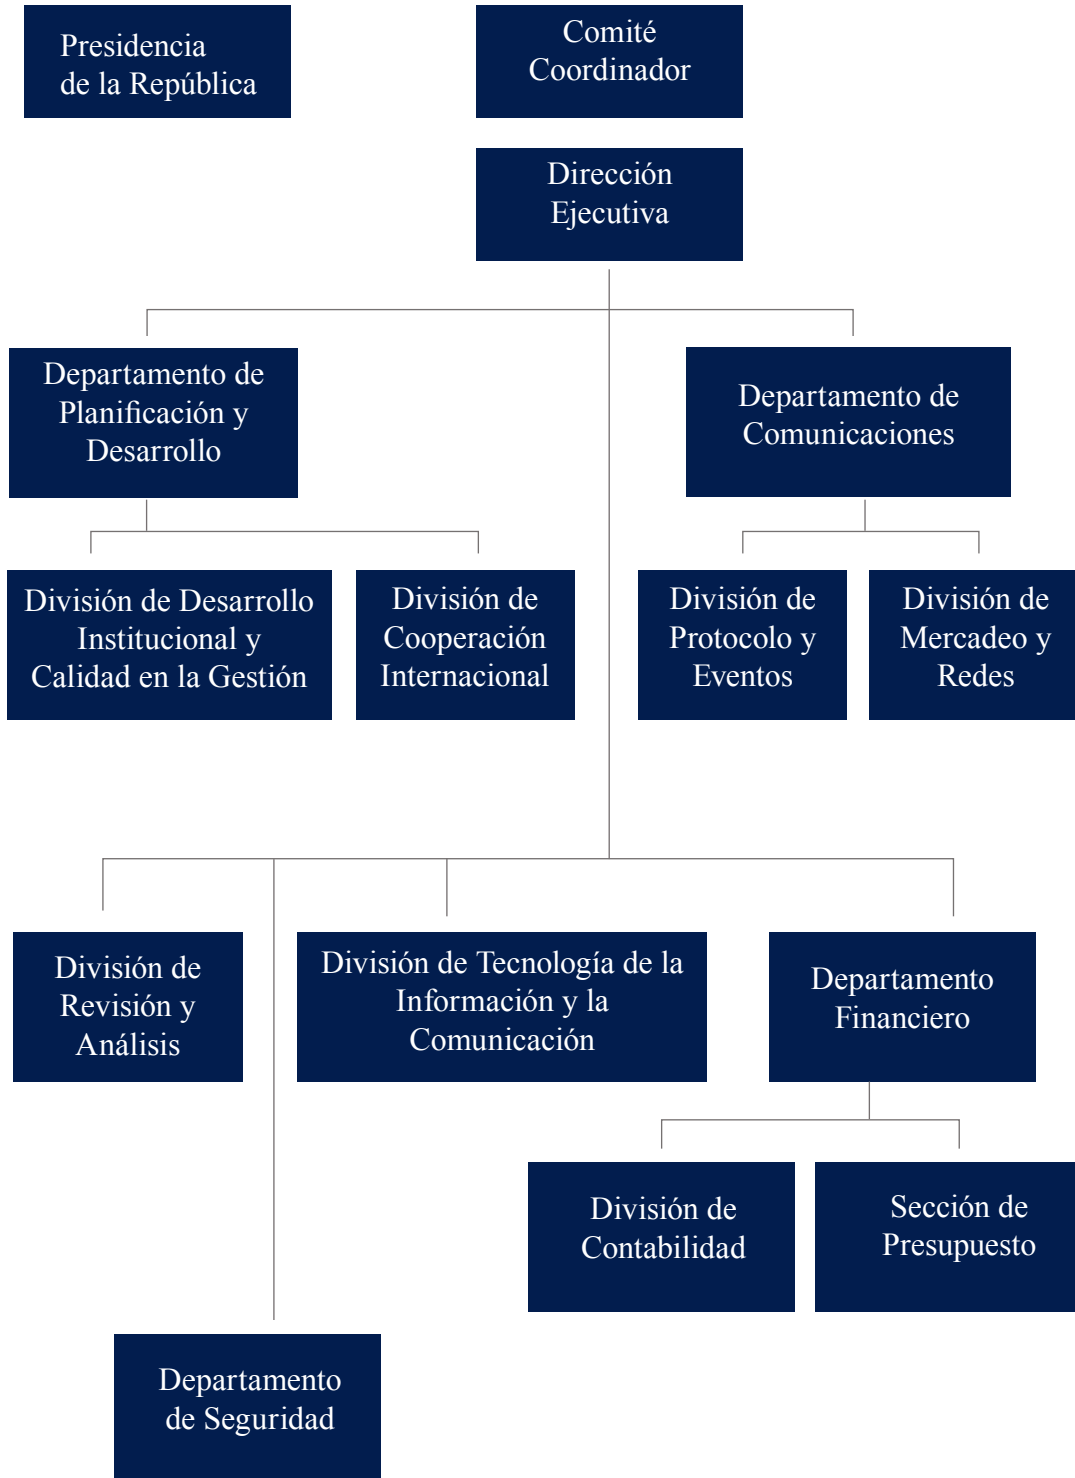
Presidencia de la República

Comité Coordinador

Dirección Ejecutiva

Departamento de Planificación y Desarrollo

Departamento de Comunicaciones

División de Desarrollo Institucional y Calidad en la Gestión

División de Cooperación Internacional

División de Protocolo y Eventos

División de Mercadeo y Redes

División de Revisión y Análisis

División de Tecnología de la Información y la Comunicación

Departamento Financiero

División de Contabilidad

Sección de Presupuesto

Departamento de Seguridad